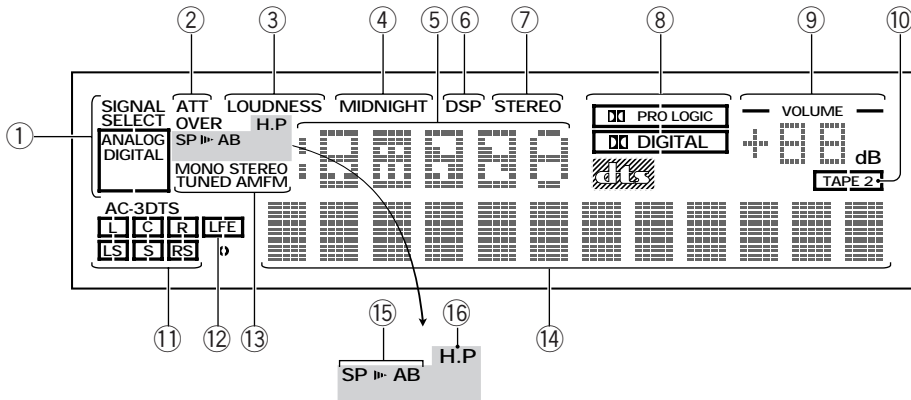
② ③ ④ ⑤ ⑥ ⑦ ⑧ ⑨ ⑩

SIGNAL SELECT
ANALOG
DIGITAL

ATT
OVER
H.P
SP ⊪ AB
MONO STEREO
TUNED AMFM

LOUDNESS
MIDNIGHT
DSP
STEREO

ꓷꓷ PRO LOGIC
ꓷꓷ DIGITAL
dts

VOLUME
dB
TAPE 2

①

AC-3DTS
L C R LFE
LS S RS

⑪ ⑫ ⑬ ⑭

⑮ ⑯
SP ⊪ AB
H.P